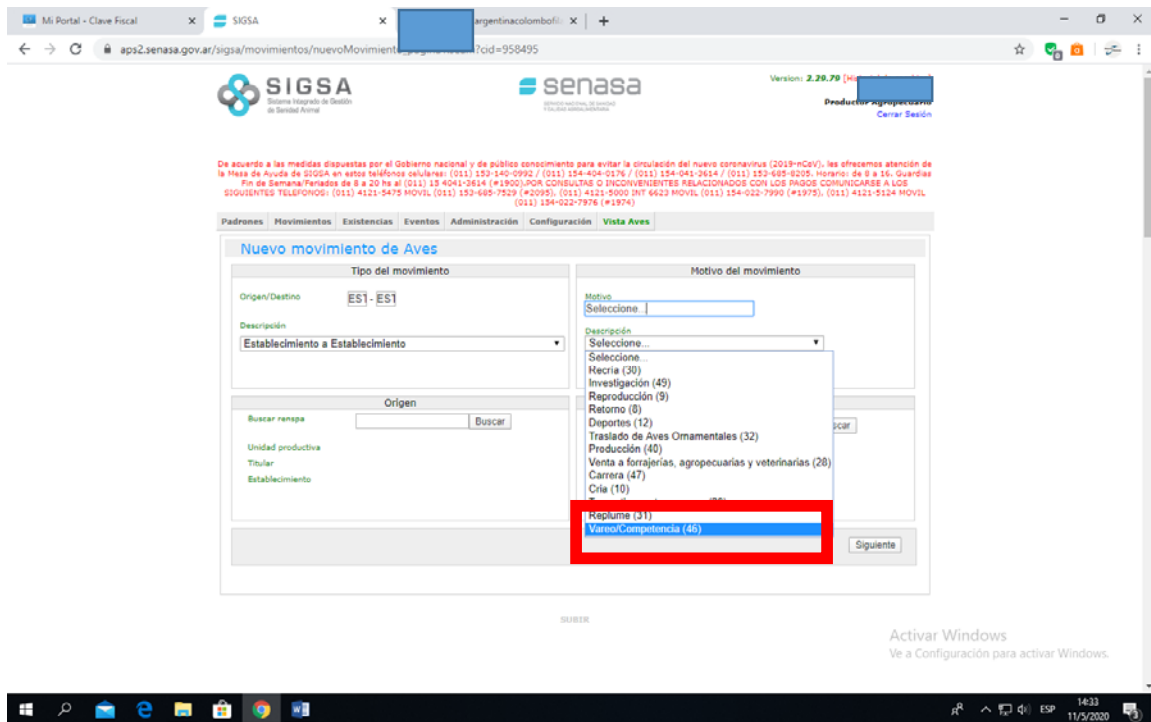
Mi Portal - Clave Fiscal ×
SIGSA ×
argentinacolombofil ×
+

aps2.senasa.gov.ar/sigsa/movimientos/nuevoMovimiento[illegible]?cid=958495

SIGSA
Sistema Integrado de Gestión de Sanidad Animal

senasa
SERVICIO NACIONAL DE SANIDAD Y CALIDAD AGROALIMENTARIA

Version: 2.29.70 [Hi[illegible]
Productor Agropecuario
Cerrar Sesión

De acuerdo a las medidas dispuestas por el Gobierno nacional y de público conocimiento para evitar la circulación del nuevo coronavirus (2019-nCoV), les ofrecemos atención de la Mesa de Ayuda de SIGSA en estos teléfonos celulares: (011) 153-140-0992 / (011) 154-404-0176 / (011) 154-041-2614 / (011) 153-685-8205. Horario: de 8 a 16. Guardias Fin de Semana/Feriados de 8 a 20 hs al (011) 15 4041-3614 (#1900).POR CONSULTAS O INCONVENIENTES RELACIONADOS CON LOS PAGOS COMUNICARSE A LOS SIGUIENTES TELEFONOS: (011) 4121-5475 MOVIL (011) 153-685-7529 (#2095), (011) 4121-5000 INT 6623 MOVIL (011) 154-022-7990 (#1975), (011) 4121-5124 MOVIL (011) 154-022-7976 (#1974)

Padrones | Movimientos | Existencias | Eventos | Administración | Configuración | Vista Aves

Nuevo movimiento de Aves

Tipo del movimiento
Origen/Destino ES1 - ES1
Descripción
Establecimiento a Establecimiento

Motivo del movimiento
Motivo
Seleccione...
Descripción
Seleccione...
Seleccione...
Recria (30)
Investigación (49)
Reproducción (9)
Retorno (8)
Deportes (12)
Traslado de Aves Ornamentales (32)
Producción (40)
Venta a forrajerías, agropecuarias y veterinarias (28)
Carrera (47)
Cria (10)
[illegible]
Replume (31)
Vareo/Competencia (46)

Origen
Buscar renspa Buscar
Unidad productiva
Titular
Establecimiento

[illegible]scar

Siguiente

SUBIR

Activar Windows
Ve a Configuración para activar Windows.

ESP 14:33 11/5/2020